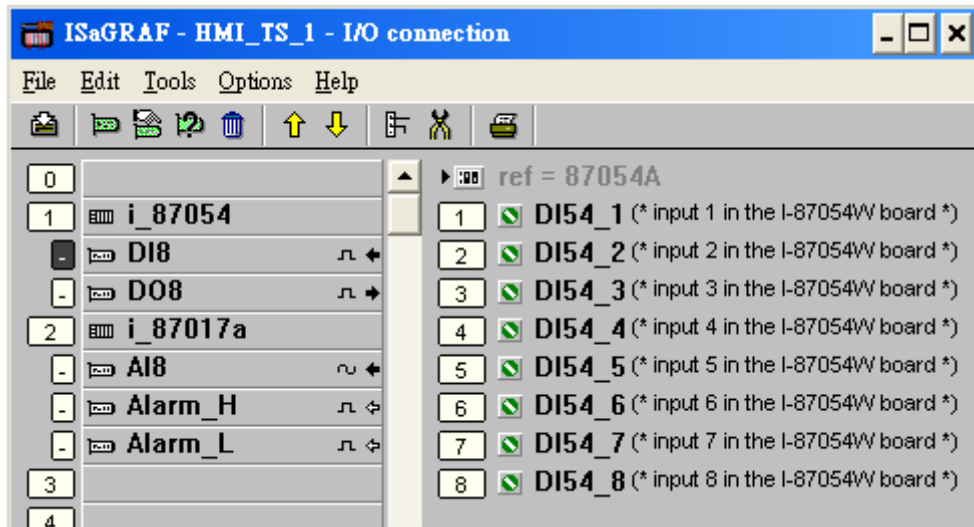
ISaGRAF - HMI_TS_1 - I/O connection

File Edit Tools Options Help

0
1 i_87054
- DI8
- DO8
2 i_87017a
- AI8
- Alarm_H
- Alarm_L
3
4

ref = 87054A
1 DI54_1 (* input 1 in the I-87054W board *)
2 DI54_2 (* input 2 in the I-87054W board *)
3 DI54_3 (* input 3 in the I-87054W board *)
4 DI54_4 (* input 4 in the I-87054W board *)
5 DI54_5 (* input 5 in the I-87054W board *)
6 DI54_6 (* input 6 in the I-87054W board *)
7 DI54_7 (* input 7 in the I-87054W board *)
8 DI54_8 (* input 8 in the I-87054W board *)